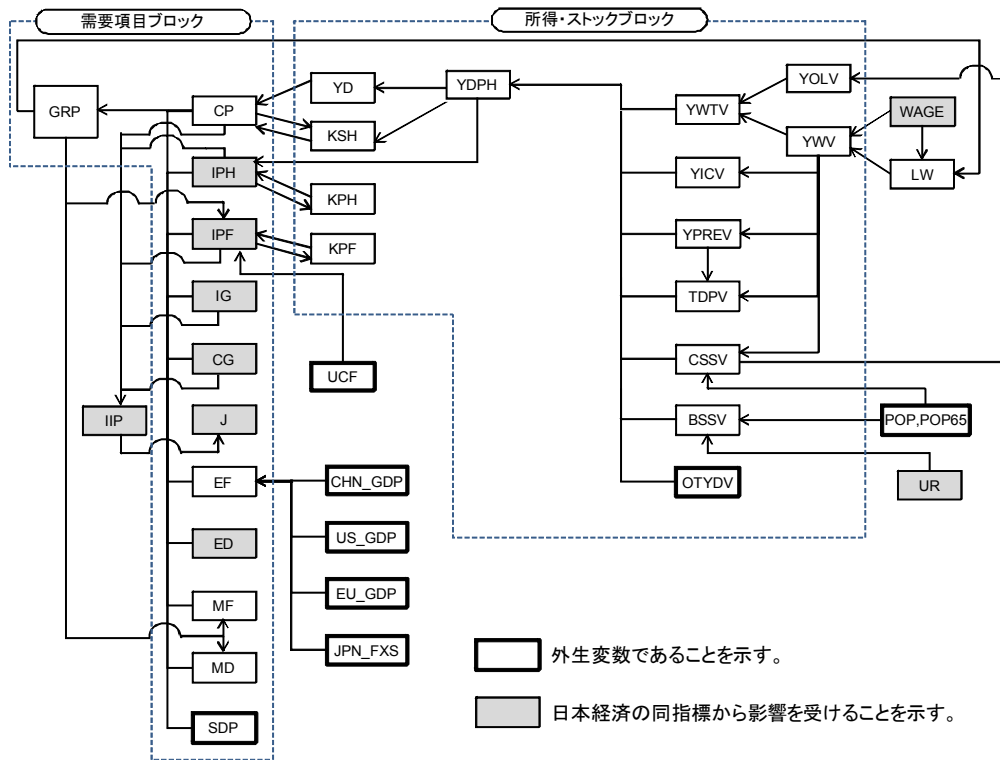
需要項目ブロック

所得・ストックブロック

GRP
CP
IPH
IPF
IG
CG
IIP
J
EF
ED
MF
MD
SDP

YD
KSH
KPH
KPF
UCF
YDPH

CHN_GDP
US_GDP
EU_GDP
JPN_FXS

YWTV
YICV
YPREV
TDPV
CSSV
BSSV
OTYDV

YOLV
YWV
WAGE
LW
POP,POP65
UR

外生変数であることを示す。

日本経済の同指標から影響を受けることを示す。